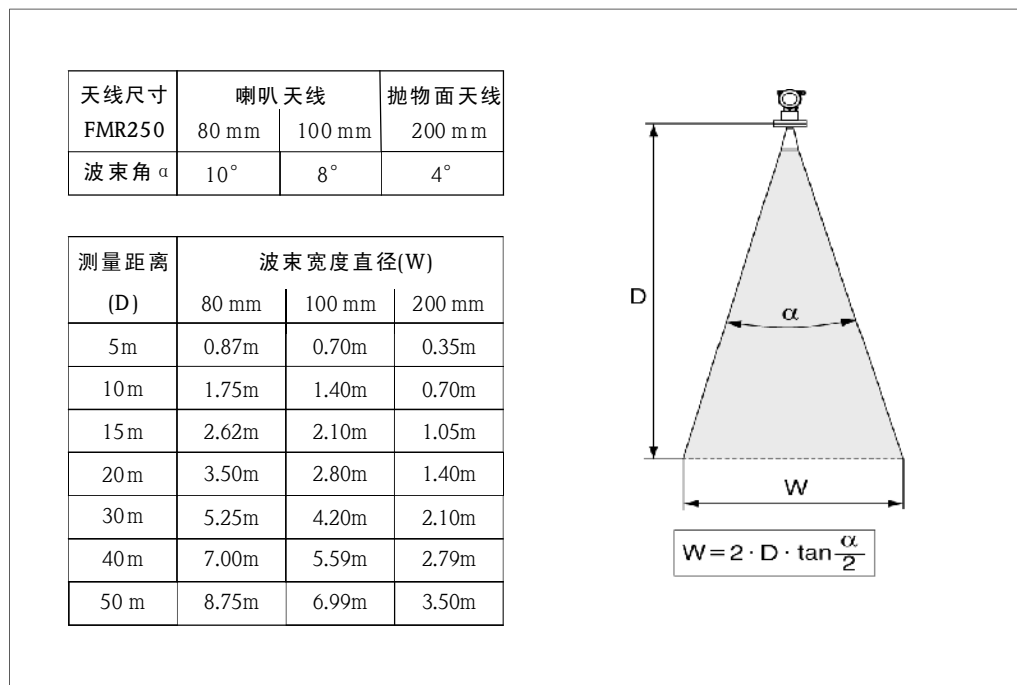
| 天线尺寸 | 喇叭天线 | | 抛物面天线 |
|---|---|---|---|
| FMR250 | 80 mm | 100 mm | 200 mm |
| 波束角 α | 10° | 8° | 4° |

| 测量距离 | 波束宽度直径(W) | | |
|---|---|---|---|
| (D) | 80 mm | 100 mm | 200 mm |
| 5m | 0.87m | 0.70m | 0.35m |
| 10m | 1.75m | 1.40m | 0.70m |
| 15m | 2.62m | 2.10m | 1.05m |
| 20m | 3.50m | 2.80m | 1.40m |
| 30m | 5.25m | 4.20m | 2.10m |
| 40m | 7.00m | 5.59m | 2.79m |
| 50 m | 8.75m | 6.99m | 3.50m |

D

$\alpha$

W

$W = 2 \cdot D \cdot \tan\frac{\alpha}{2}$